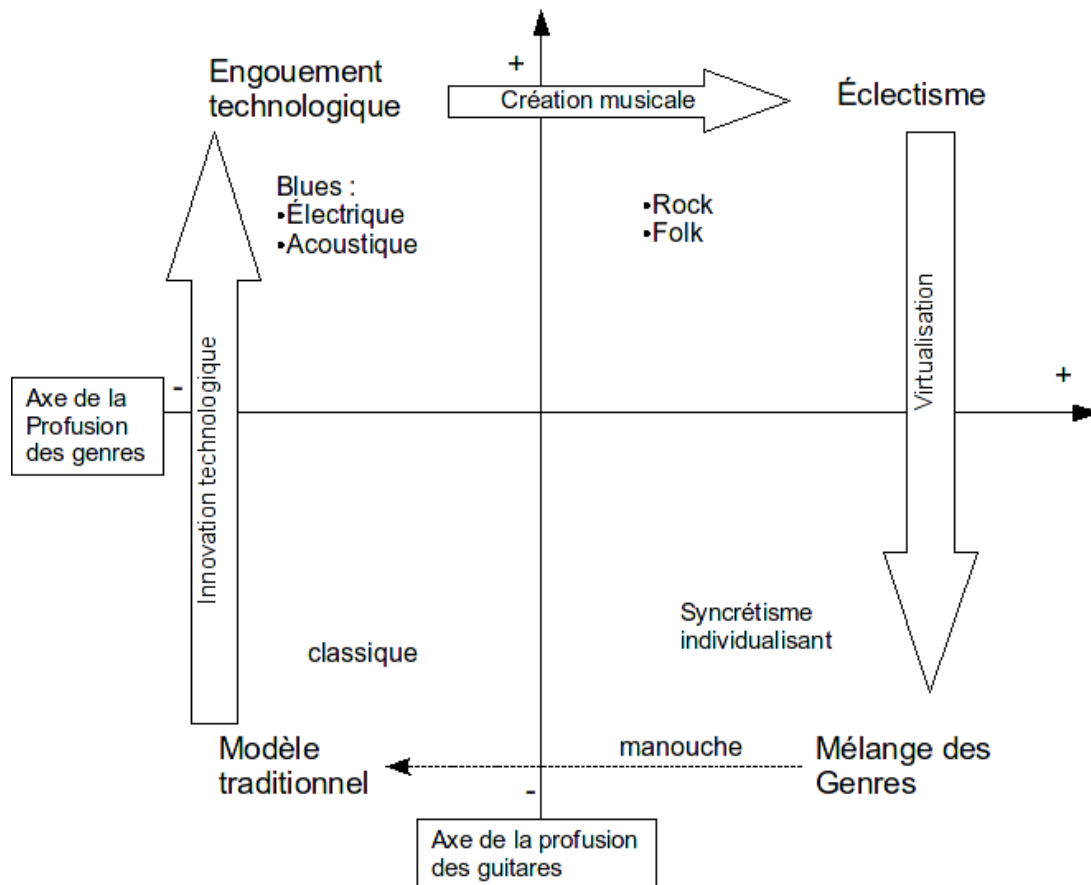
+

Engouement technologique

Création musicale

Éclectisme

Blues :
•Électrique
•Acoustique

•Rock
•Folk

Virtualisation

Axe de la Profusion des genres

-

Innovation technologique

+

Syncrétisme individualisant

classique

Modèle traditionnel

manouche

Mélange des Genres

-

Axe de la profusion des guitares